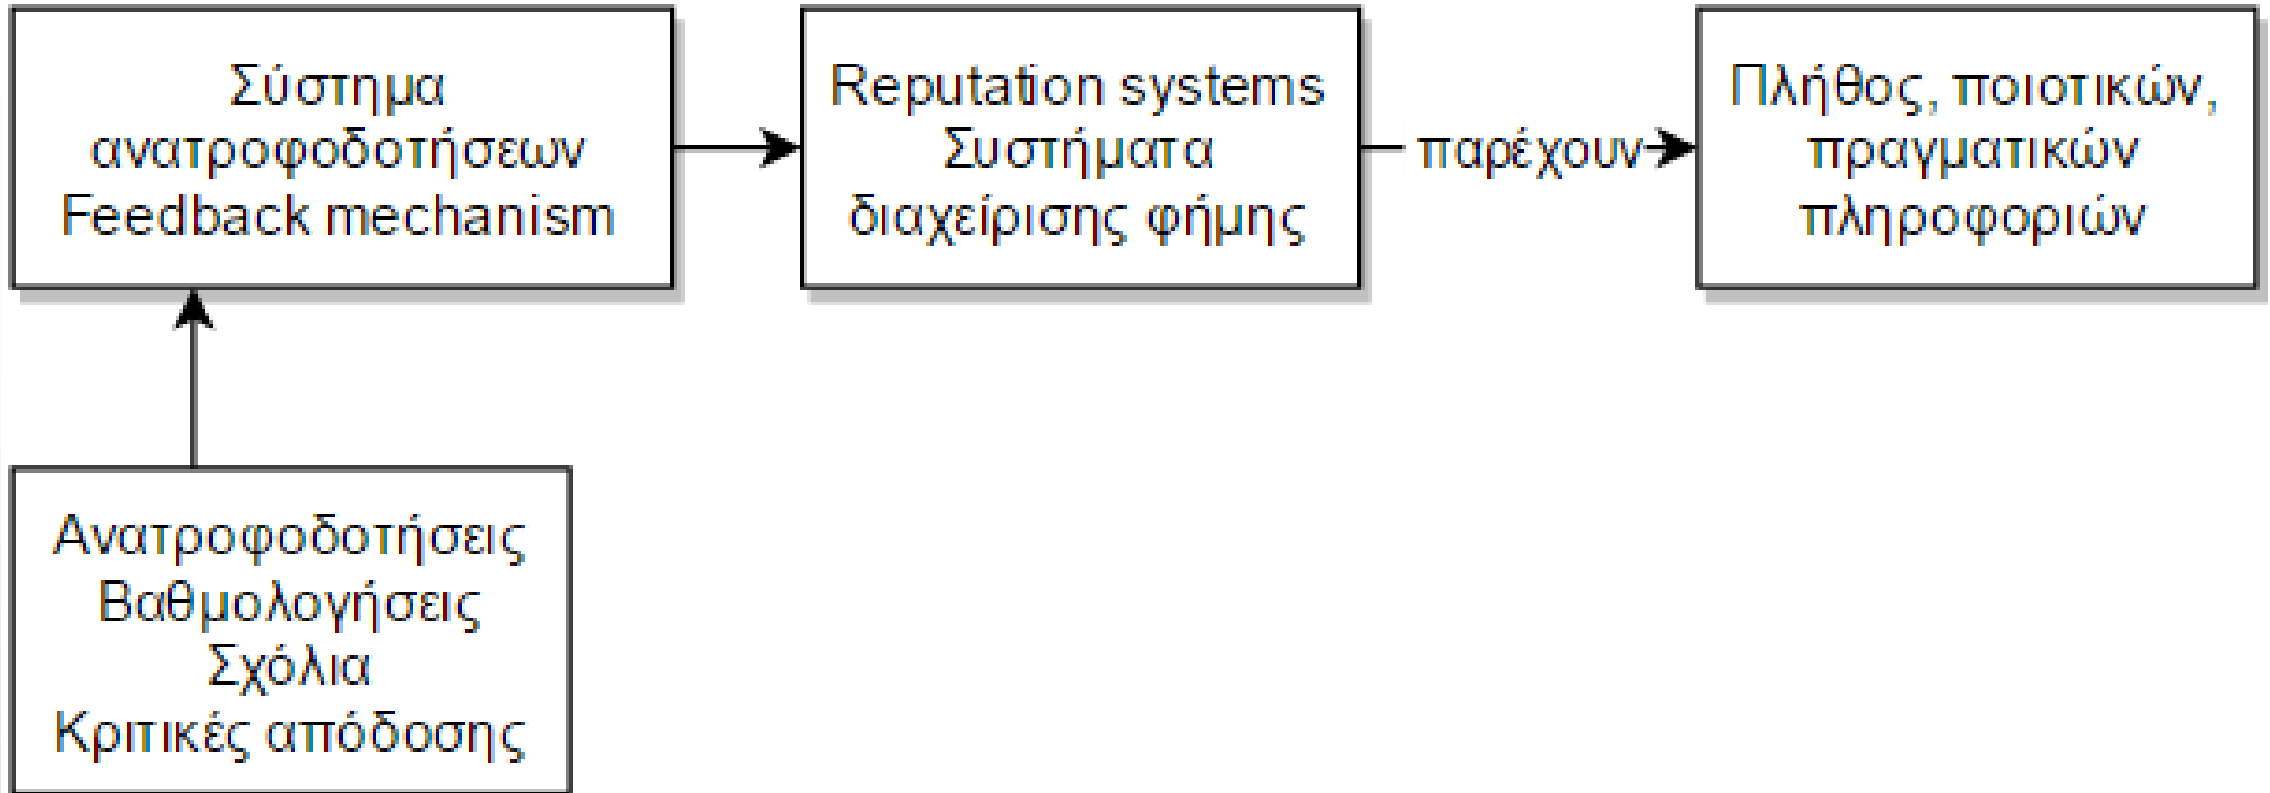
Σύστημα ανατροφοδοτήσεων
Feedback mechanism

Reputation systems
Συστήματα διαχείρισης φήμης

παρέχουν

Πλήθος, ποιοτικών, πραγματικών πληροφοριών

Ανατροφοδοτήσεις
Βαθμολογήσεις
Σχόλια
Κριτικές απόδοσης